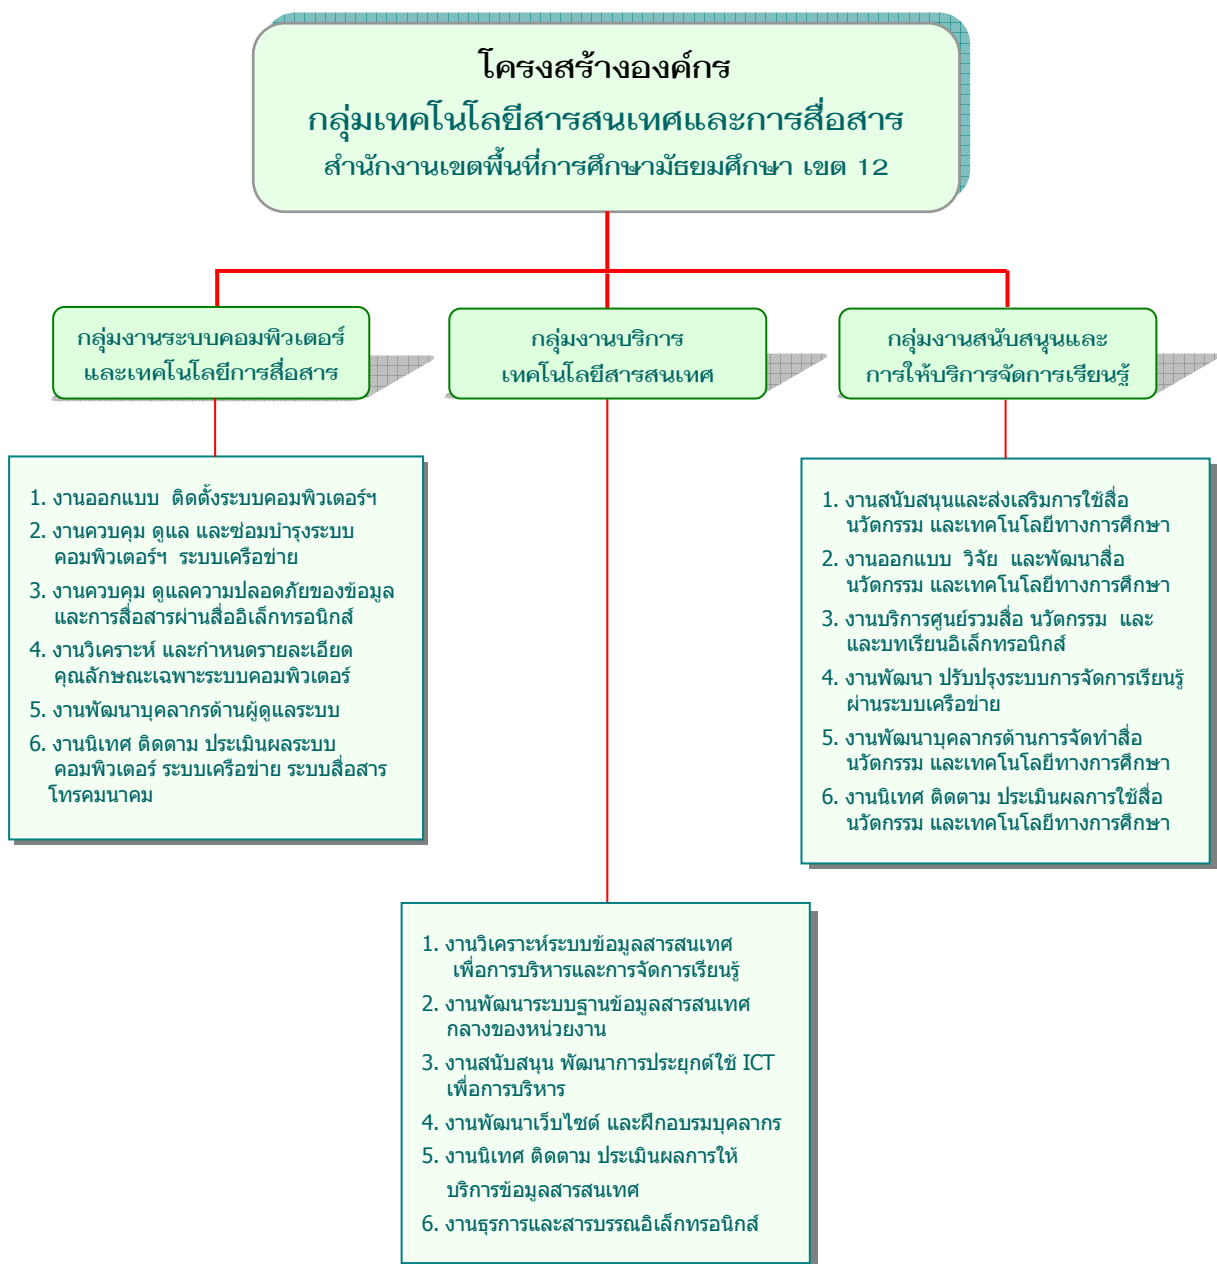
โครงสร้างองค์กร
กลุ่มเทคโนโลยีสารสนเทศและการสื่อสาร
สำนักงานเขตพื้นที่การศึกษามัธยมศึกษา เขต 12

กลุ่มงานระบบคอมพิวเตอร์และเทคโนโลยีการสื่อสาร

1. งานออกแบบ ติดตั้งระบบคอมพิวเตอร์ฯ
2. งานควบคุม ดูแล และซ่อมบำรุงระบบคอมพิวเตอร์ฯ ระบบเครือข่าย
3. งานควบคุม ดูแลความปลอดภัยของข้อมูลและการสื่อสารผ่านสื่ออิเล็กทรอนิกส์
4. งานวิเคราะห์ และกำหนดรายละเอียดคุณลักษณะเฉพาะระบบคอมพิวเตอร์
5. งานพัฒนาบุคลากรด้านผู้ดูแลระบบ
6. งานนิเทศ ติดตาม ประเมินผลระบบคอมพิวเตอร์ ระบบเครือข่าย ระบบสื่อสารโทรคมนาคม

กลุ่มงานบริการเทคโนโลยีสารสนเทศ

1. งานวิเคราะห์ระบบข้อมูลสารสนเทศเพื่อการบริหารและการจัดการเรียนรู้
2. งานพัฒนาระบบฐานข้อมูลสารสนเทศกลางของหน่วยงาน
3. งานสนับสนุน พัฒนาการประยุกต์ใช้ ICT เพื่อการบริหาร
4. งานพัฒนาเว็บไซต์ และฝึกอบรมบุคลากร
5. งานนิเทศ ติดตาม ประเมินผลการให้บริการข้อมูลสารสนเทศ
6. งานธุรการและสารบรรณอิเล็กทรอนิกส์

กลุ่มงานสนับสนุนและการให้บริการจัดการเรียนรู้

1. งานสนับสนุนและส่งเสริมการใช้สื่อนวัตกรรม และเทคโนโลยีทางการศึกษา
2. งานออกแบบ วิจัย และพัฒนาสื่อนวัตกรรม และเทคโนโลยีทางการศึกษา
3. งานบริการศูนย์รวมสื่อ นวัตกรรม และและบทเรียนอิเล็กทรอนิกส์
4. งานพัฒนา ปรับปรุงระบบการจัดการเรียนรู้ผ่านระบบเครือข่าย
5. งานพัฒนาบุคลากรด้านการจัดทำสื่อนวัตกรรม และเทคโนโลยีทางการศึกษา
6. งานนิเทศ ติดตาม ประเมินผลการใช้สื่อนวัตกรรม และเทคโนโลยีทางการศึกษา